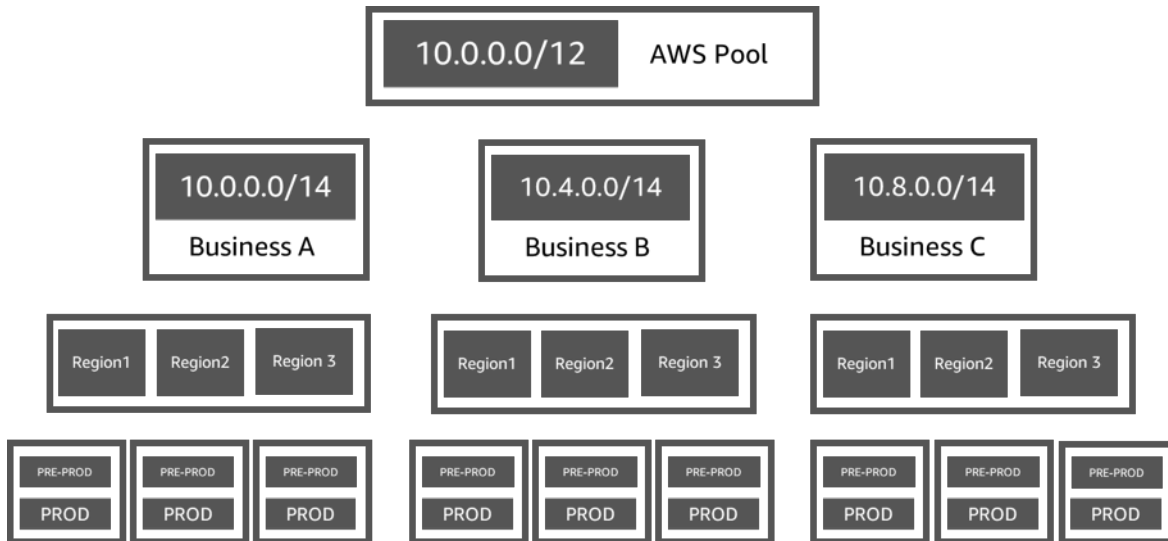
10.0.0.0/12 AWS Pool

10.0.0.0/14
Business A

10.4.0.0/14
Business B

10.8.0.0/14
Business C

Region1 Region2 Region 3

Region1 Region2 Region 3

Region1 Region2 Region 3

PRE-PROD
PROD

PRE-PROD
PROD

PRE-PROD
PROD

PRE-PROD
PROD

PRE-PROD
PROD

PRE-PROD
PROD

PRE-PROD
PROD

PRE-PROD
PROD

PRE-PROD
PROD